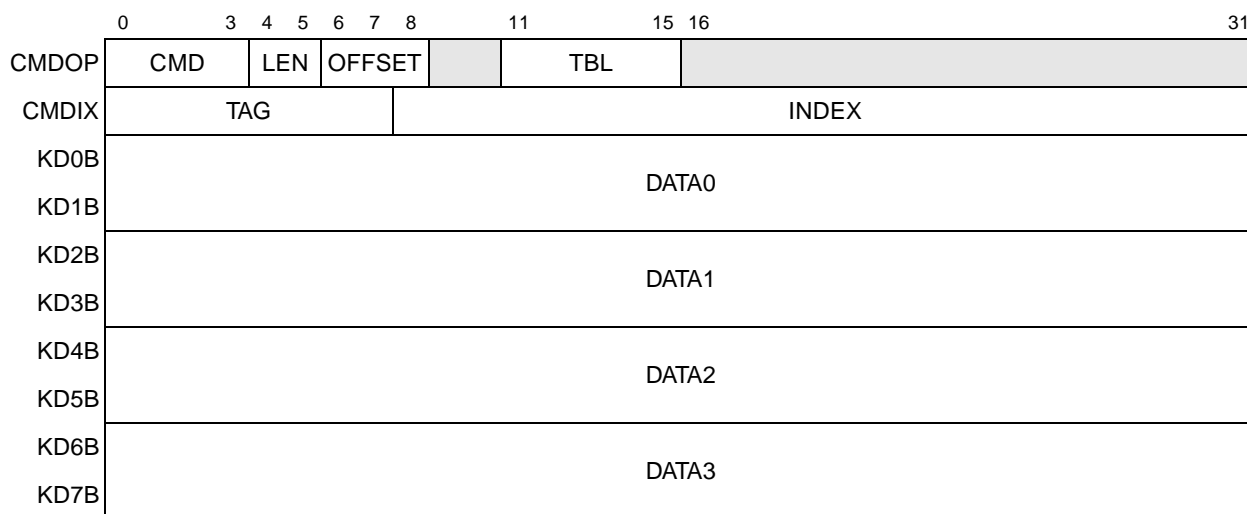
0 3 4 5 6 7 8 11 15 16 31

| | | | | | | |
|---|---|---|---|---|---|---|
| CMDOP | CMD | LEN | OFFSET | | TBL | |
| CMDIX | TAG | | | INDEX | | |
| KD0B KD1B | DATA0 | | | | | |
| KD2B KD3B | DATA1 | | | | | |
| KD4B KD5B | DATA2 | | | | | |
| KD6B KD7B | DATA3 | | | | | |